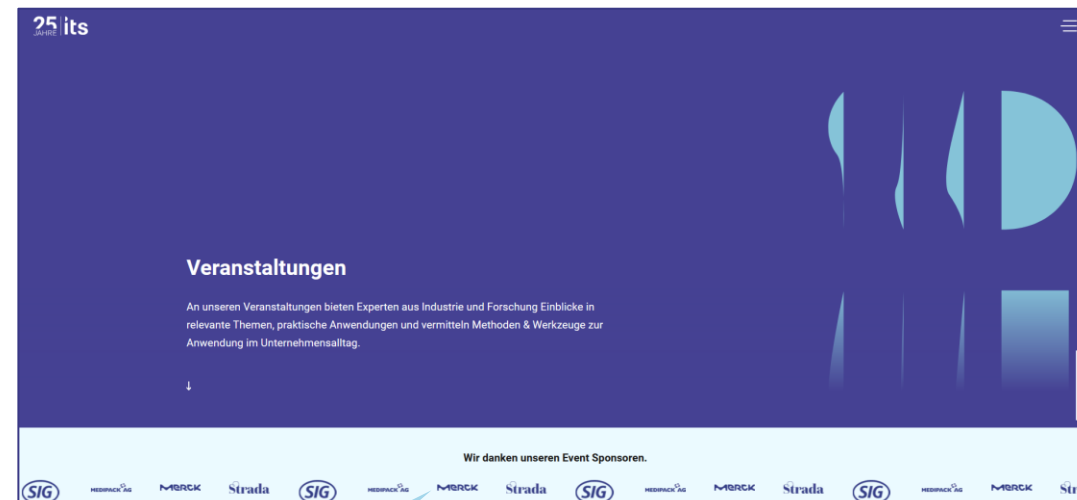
25 JAHRE its

Veranstaltungen

An unseren Veranstaltungen bieten Experten aus Industrie und Forschung Einblicke in relevante Themen, praktische Anwendungen und vermitteln Methoden & Werkzeuge zur Anwendung im Unternehmensalltag.

↓

Wir danken unseren Event Sponsoren.

SIG MEDIPACK AG MERCK Strada SIG MEDIPACK AG MERCK Strada SIG MEDIPACK AG MERCK Strada SIG MEDIPACK AG MERCK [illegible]